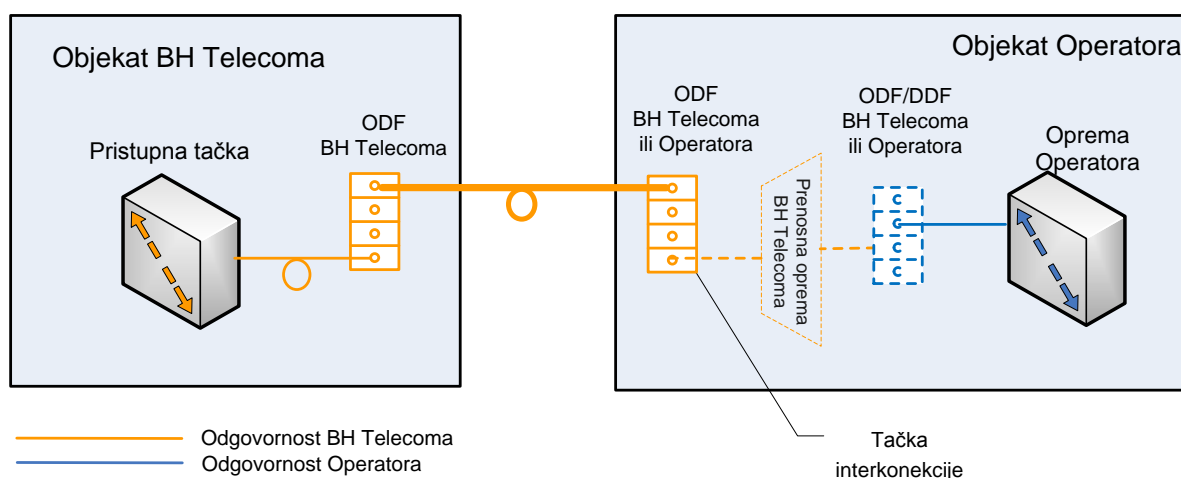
Objekat BH Telecoma

Pristupna tačka

ODF
BH Telecoma

Objekat Operatora

ODF
BH Telecoma
ili Operatora

ODF/DDF
BH Telecoma
ili Operatora

Oprema
Operatora

Prenosna oprema
BH Telecoma

Odgovornost BH Telecoma
Odgovornost Operatora

Tačka
interkonekcije